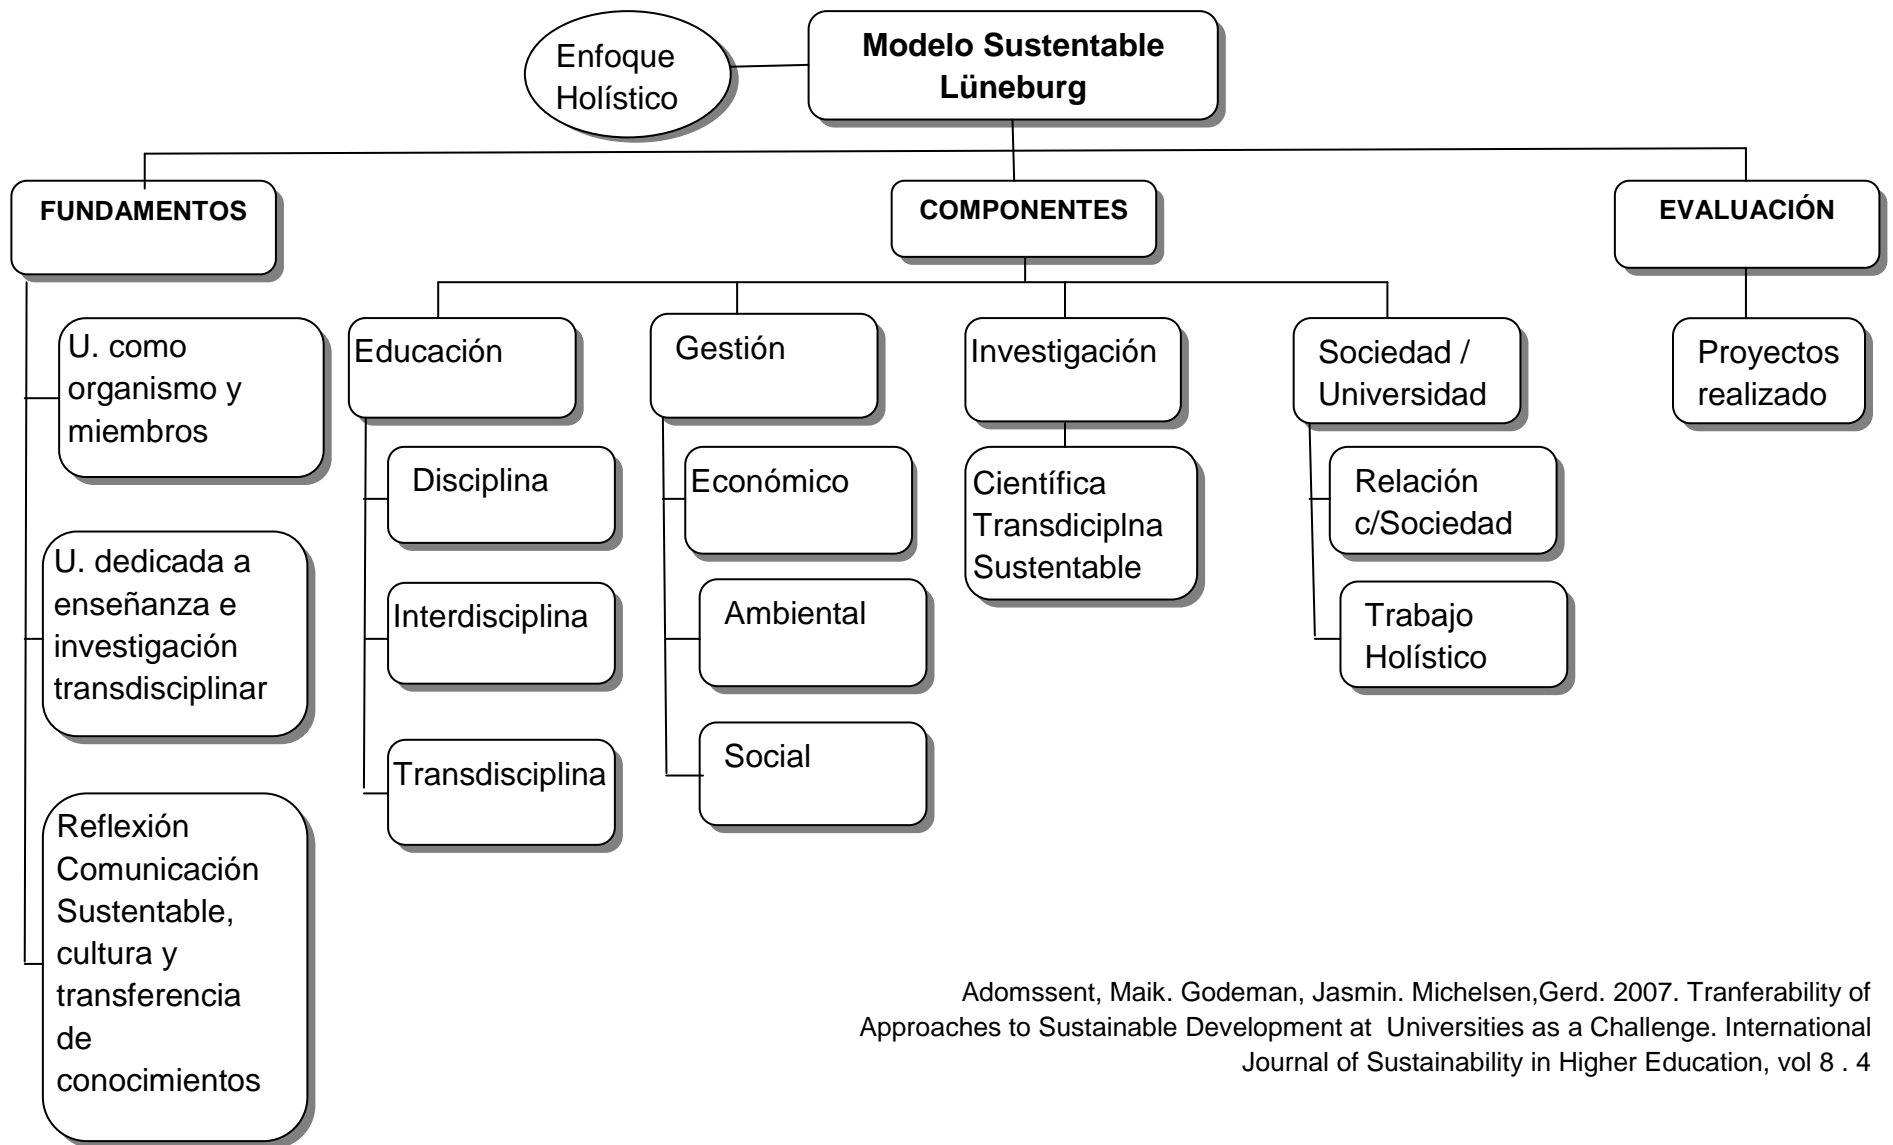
Enfoque Holístico

Modelo Sustentable Lüneburg

FUNDAMENTOS

COMPONENTES

EVALUACIÓN

U. como organismo y miembros

U. dedicada a enseñanza e investigación transdisciplinar

Reflexión Comunicación Sustentable, cultura y transferencia de conocimientos

Educación

Disciplina

Interdisciplina

Transdisciplina

Gestión

Económico

Ambiental

Social

Investigación

Científica Transdiciplna Sustentable

Sociedad / Universidad

Relación c/Sociedad

Trabajo Holístico

Proyectos realizado

Adomssent, Maik. Godeman, Jasmin. Michelsen,Gerd. 2007. Tranferability of Approaches to Sustainable Development at Universities as a Challenge. International Journal of Sustainability in Higher Education, vol 8 . 4